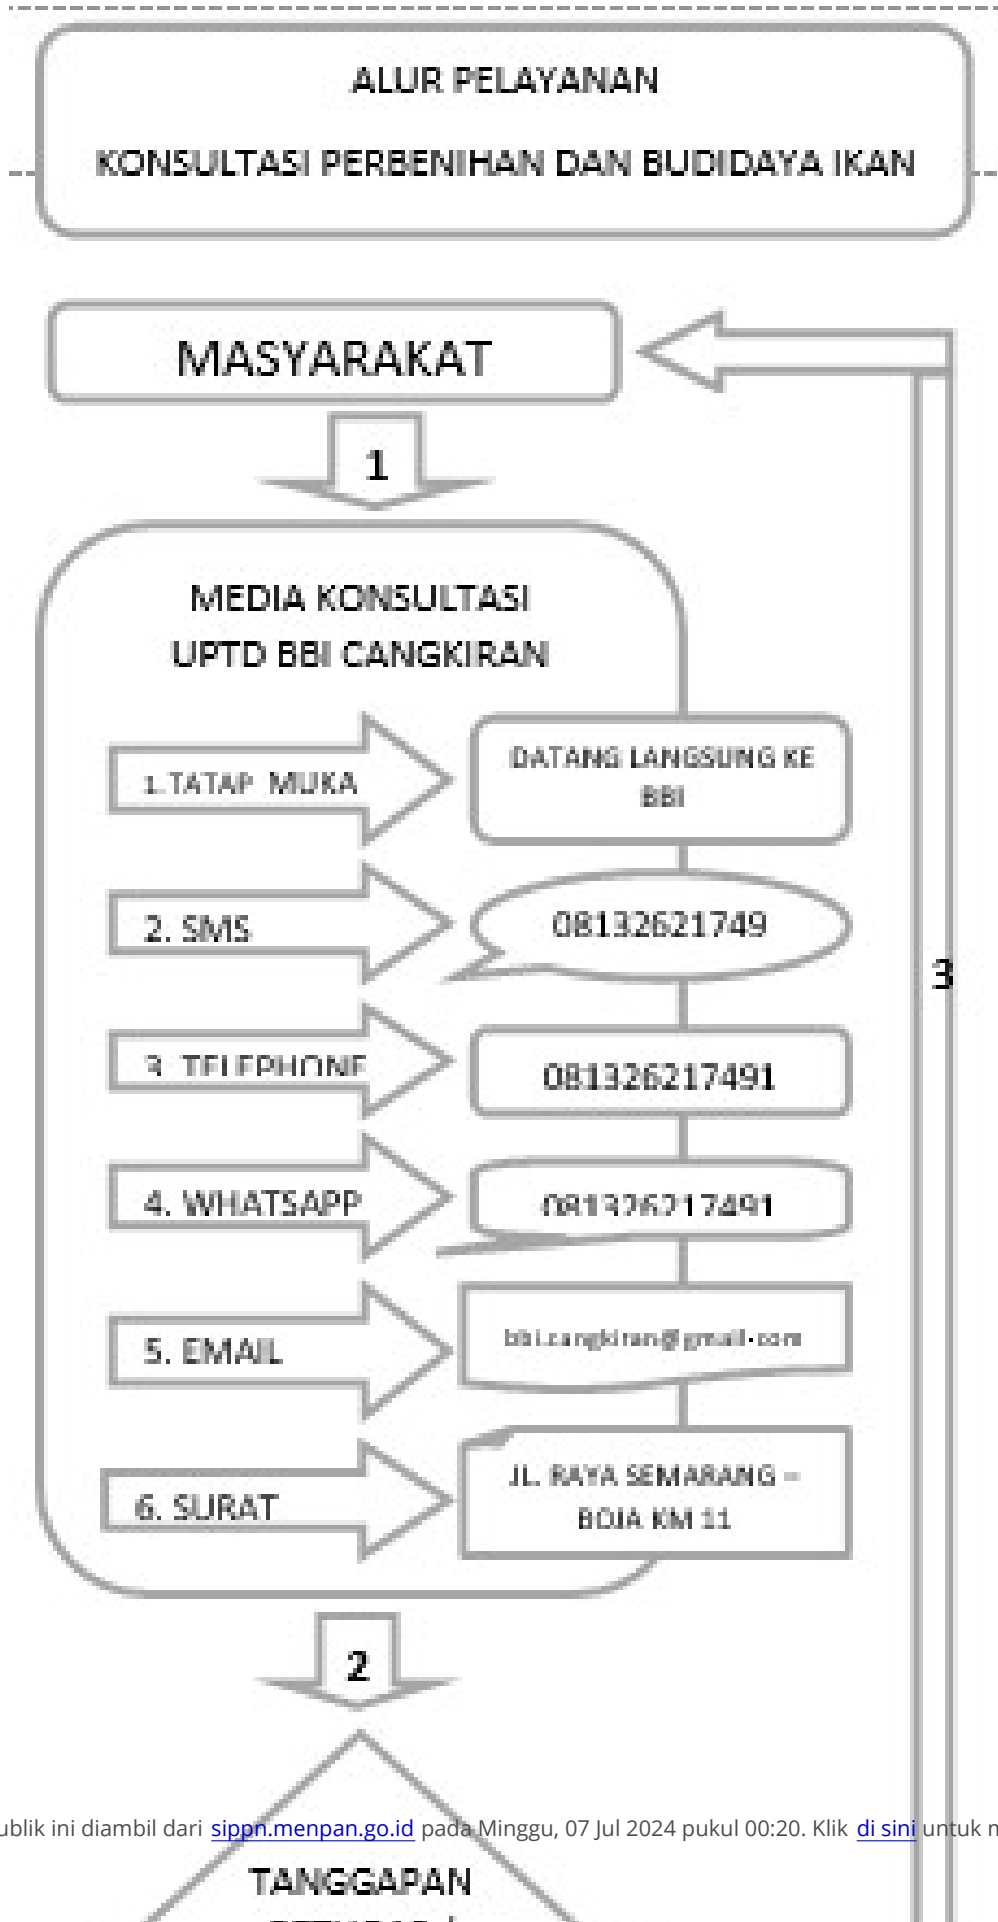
ALUR PELAYANAN

KONSULTASI PERBENIHAN DAN BUDIDAYA IKAN

MASYARAKAT

1

MEDIA KONSULTASI
UPTD BBI CANGKIRAN

1. TATAP MUKA

DATANG LANGSUNG KE BBI

2. SMS

08132621749

3. TELEPHONE

081326217491

4. WHATSAPP

081326217491

5. EMAIL

bbi.cangkiran@gmail.com

6. SURAT

JL. RAYA SEMARANG – BOJA KM 11

3

2

TANGGAPAN

ublik ini diambil dari sippn.menpan.go.id pada Minggu, 07 Jul 2024 pukul 00:20. Klik di sini untuk m